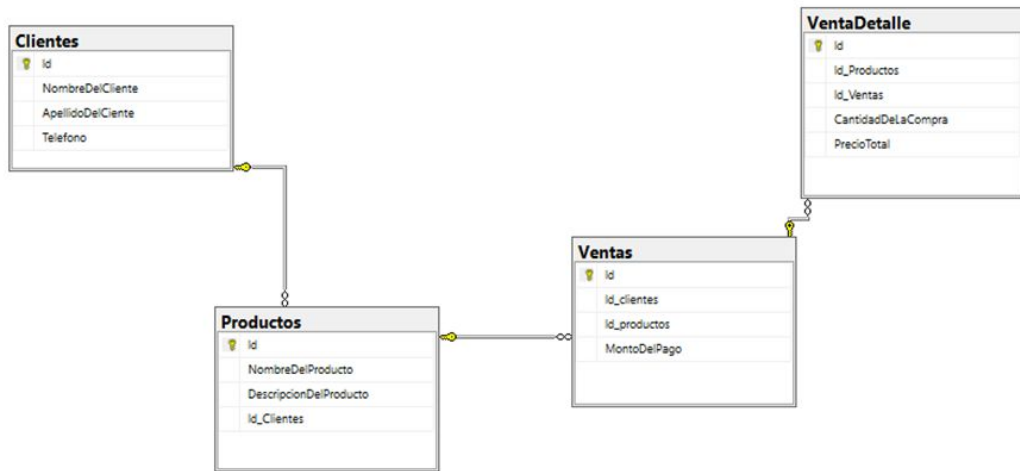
Clientes

Id
NombreDelCliente
ApellidoDelCiente
Telefono

VentaDetalle

Id
Id_Productos
Id_Ventas
CantidadDeLaCompra
PrecioTotal

Ventas

Id
Id_clientes
Id_productos
MontoDelPago

Productos

Id
NombreDelProducto
DescripcionDelProducto
Id_Clientes